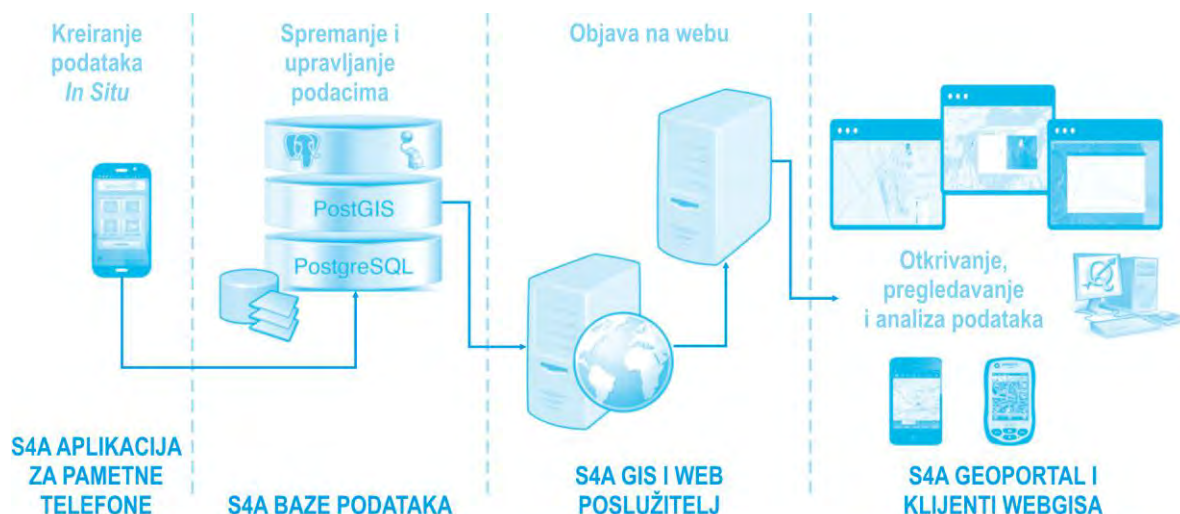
Kreiranje podataka *In Situ*

Spremanje i upravljanje podacima

Objava na webu

PostGIS

PostgreSQL

Otkrivanje, pregledavanje i analiza podataka

S4A APLIKACIJA ZA PAMETNE TELEFONE

S4A BAZE PODATAKA

S4A GIS I WEB POSLUŽITELJ

S4A GEOPORTAL I KLIJENTI WEBGISA